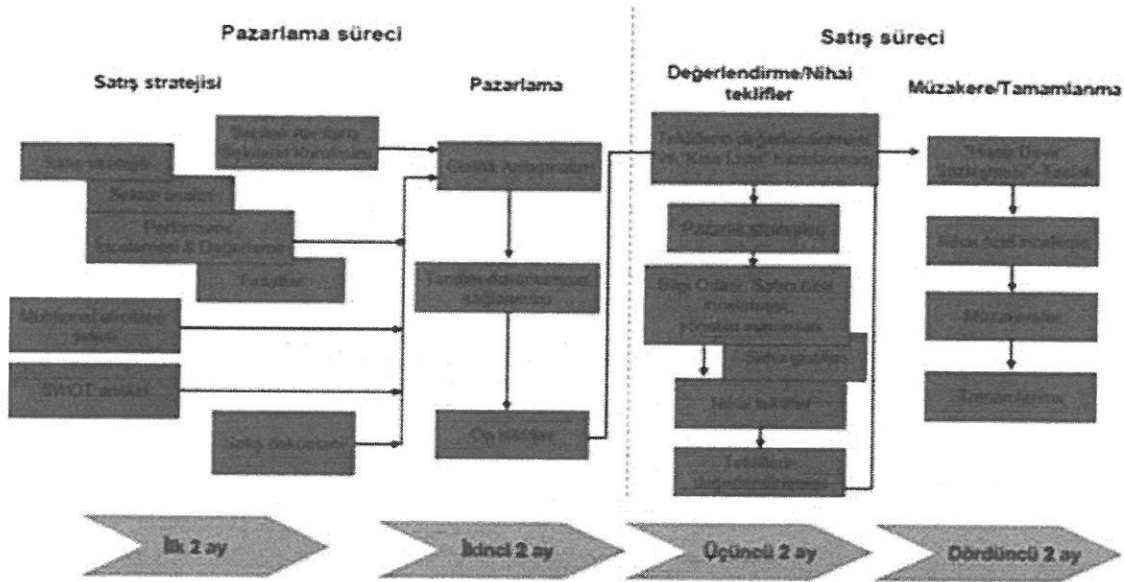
Pazarlama süreci

Satış süreci

Satış stratejisi

Pazarlama

Değerlendirme/Nihai teklifler

Müzakere/Tamamlanma

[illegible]

Satış stratejisi

Sektör analizi

Performans İzlenmesi & Değerlendirme

Fırsatlar

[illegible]

SWOT analizi

Satış dokümanları

Gizlilik Anlaşmaları

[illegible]

Ön teklifler

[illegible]

Pazarlık stratejisi

Bilgi Odası, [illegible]

Saha ziyaretleri

Nihai teklifler

Tekliflerin değerlendirilmesi

"Hisse Devir Sözleşmesi" Taslak

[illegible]

Müzakereler

Tamamlanma

İlk 2 ay

İkinci 2 ay

Üçüncü 2 ay

Dördüncü 2 ay